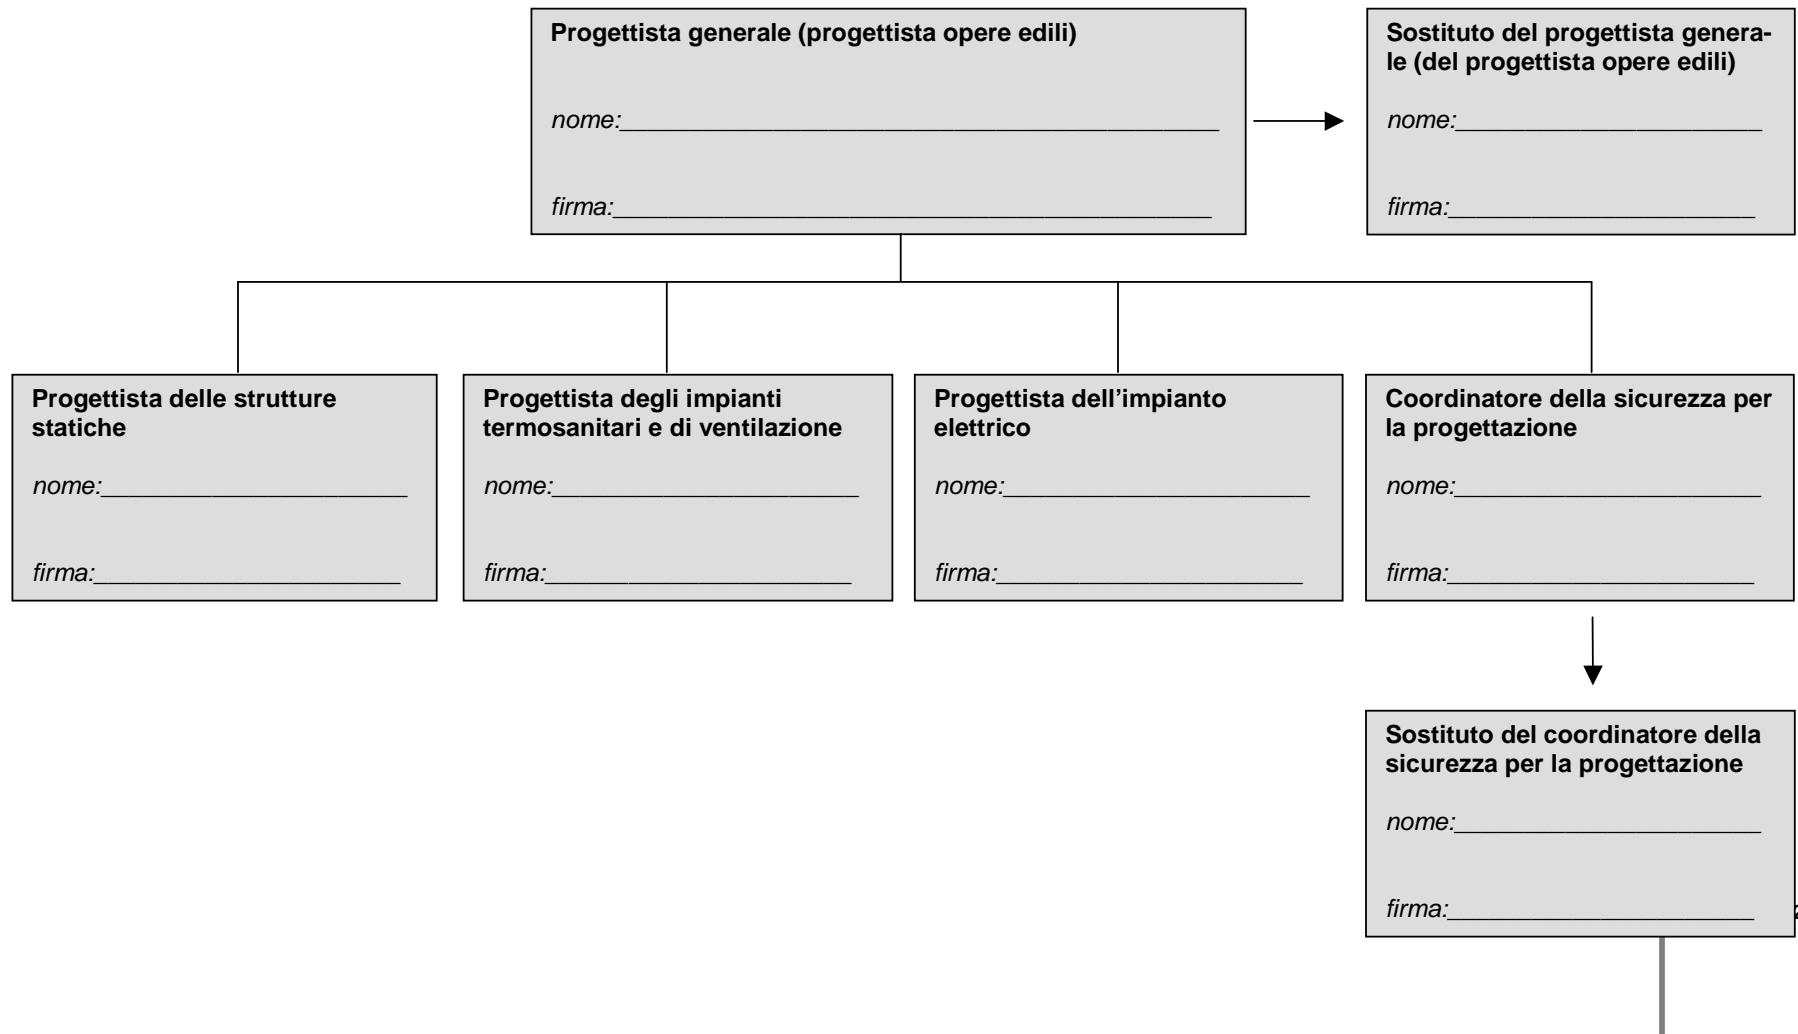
**Progettista generale (progettista opere edili)**

*nome:*\_\_\_\_\_\_\_\_\_\_\_\_\_\_\_\_\_\_\_\_\_\_\_\_\_\_\_\_\_\_\_\_\_\_\_\_\_\_\_\_

*firma:*\_\_\_\_\_\_\_\_\_\_\_\_\_\_\_\_\_\_\_\_\_\_\_\_\_\_\_\_\_\_\_\_\_\_\_\_\_\_\_\_

**Sostituto del progettista generale (del progettista opere edili)**

*nome:*\_\_\_\_\_\_\_\_\_\_\_\_\_\_\_\_\_\_\_\_

*firma:*\_\_\_\_\_\_\_\_\_\_\_\_\_\_\_\_\_\_\_\_

**Progettista delle strutture statiche**

*nome:*\_\_\_\_\_\_\_\_\_\_\_\_\_\_\_\_\_\_\_\_

*firma:*\_\_\_\_\_\_\_\_\_\_\_\_\_\_\_\_\_\_\_\_

**Progettista degli impianti termosanitari e di ventilazione**

*nome:*\_\_\_\_\_\_\_\_\_\_\_\_\_\_\_\_\_\_\_\_

*firma:*\_\_\_\_\_\_\_\_\_\_\_\_\_\_\_\_\_\_\_\_

**Progettista dell'impianto elettrico**

*nome:*\_\_\_\_\_\_\_\_\_\_\_\_\_\_\_\_\_\_\_\_

*firma:*\_\_\_\_\_\_\_\_\_\_\_\_\_\_\_\_\_\_\_\_

**Coordinatore della sicurezza per la progettazione**

*nome:*\_\_\_\_\_\_\_\_\_\_\_\_\_\_\_\_\_\_\_\_

*firma:*\_\_\_\_\_\_\_\_\_\_\_\_\_\_\_\_\_\_\_\_

**Sostituto del coordinatore della sicurezza per la progettazione**

*nome:*\_\_\_\_\_\_\_\_\_\_\_\_\_\_\_\_\_\_\_\_

*firma:*\_\_\_\_\_\_\_\_\_\_\_\_\_\_\_\_\_\_\_\_